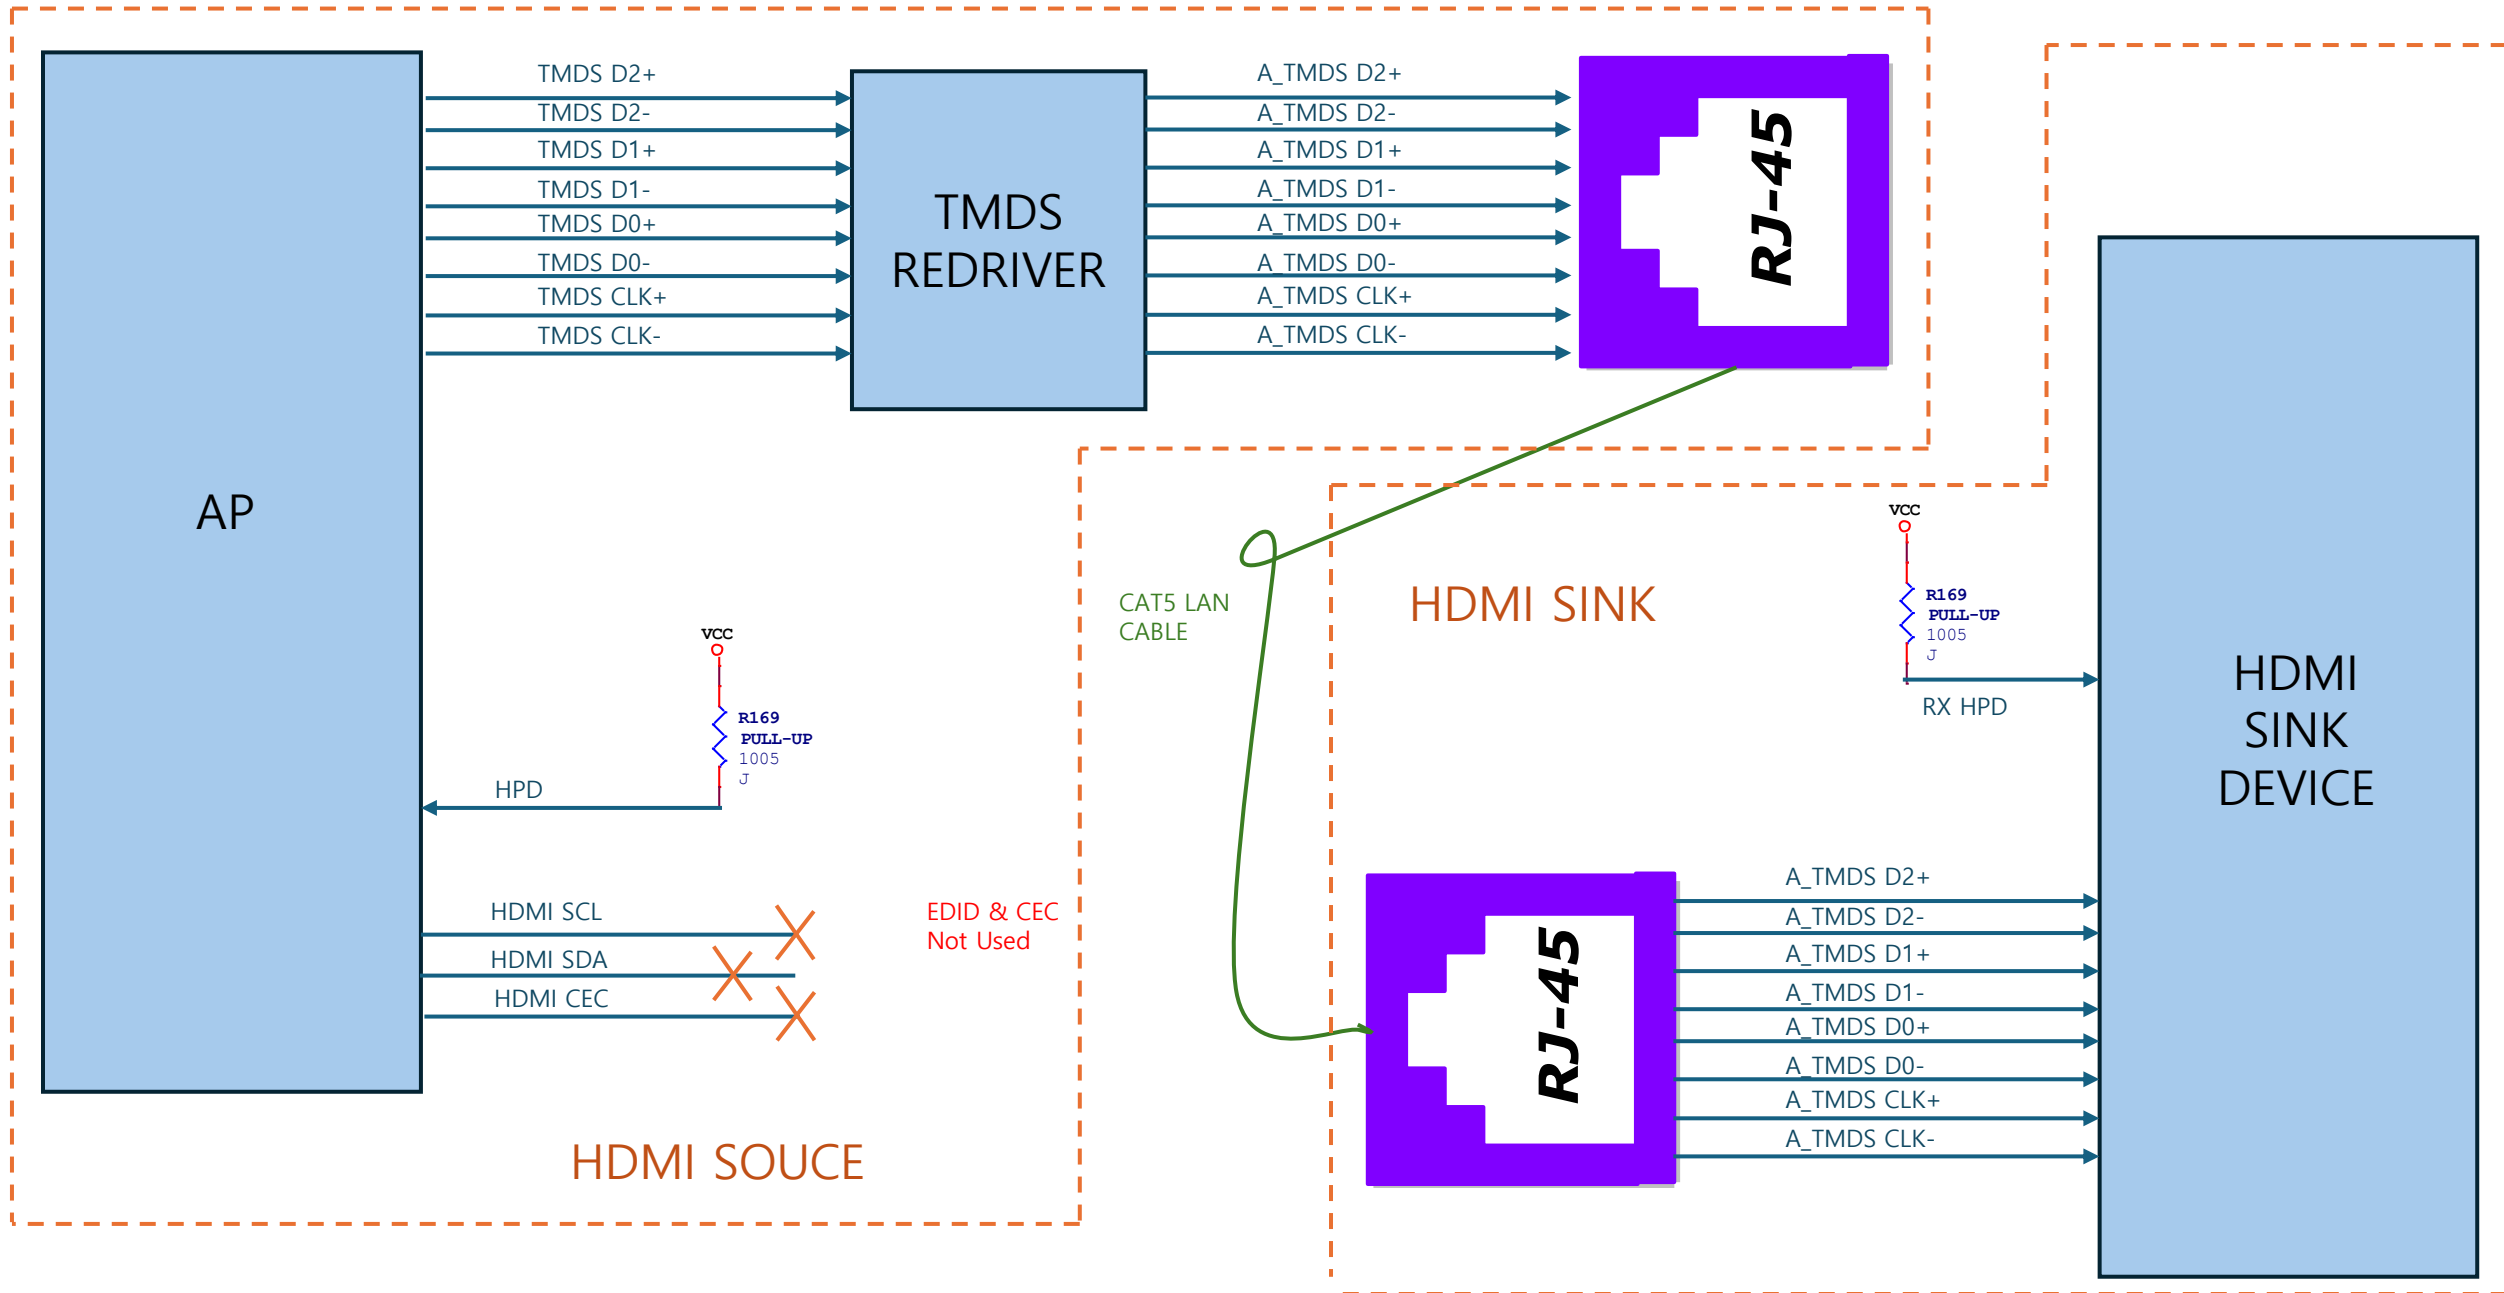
AP

TMDS D2+
TMDS D2-
TMDS D1+
TMDS D1-
TMDS D0+
TMDS D0-
TMDS CLK+
TMDS CLK-

TMDS REDRIVER

A_TMDS D2+
A_TMDS D2-
A_TMDS D1+
A_TMDS D1-
A_TMDS D0+
A_TMDS D0-
A_TMDS CLK+
A_TMDS CLK-

RJ-45

VCC
R169
PULL-UP
1005
J

HPD

HDMI SCL
HDMI SDA
HDMI CEC

EDID & CEC
Not Used

HDMI SOUCE

CAT5 LAN
CABLE

HDMI SINK

VCC
R169
PULL-UP
1005
J

RX HPD

HDMI
SINK
DEVICE

RJ-45

A_TMDS D2+
A_TMDS D2-
A_TMDS D1+
A_TMDS D1-
A_TMDS D0+
A_TMDS D0-
A_TMDS CLK+
A_TMDS CLK-